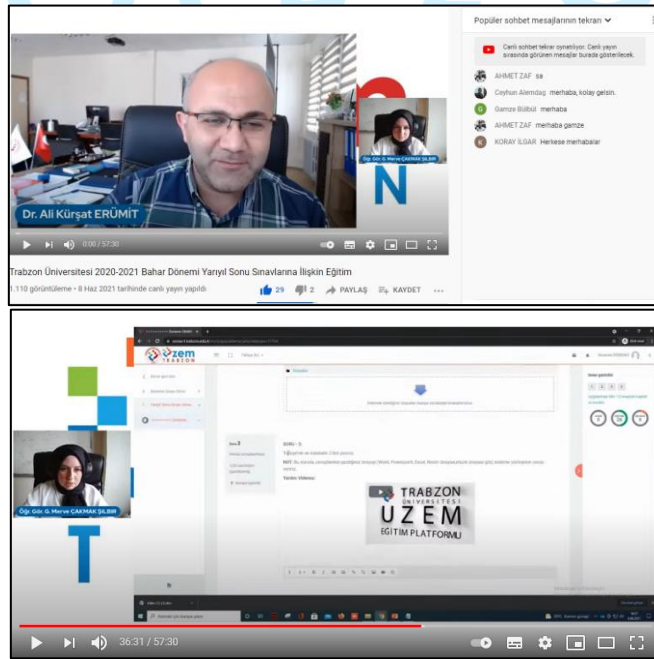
Dr. Ali Kürşat ERÜMİT

Öğr. Gör. G. Merve ÇAKMAK ŞILBIR

N

0:00 / 57:30

Trabzon Üniversitesi 2020-2021 Bahar Dönemi Yarıyıl Sonu Sınavlarına İlişkin Eğitim

1.110 görüntülenme • 8 Haz 2021 tarihinde canlı yayın yapıldı

29 2 PAYLAŞ KAYDET ...

Popüler sohbet mesajlarının tekrarı

Canlı sohbet tekrar oynatılıyor. Canlı yayın sırasında görünen mesajlar burada gösterilecek.

AHMET ZAF sa

Ceyhun Alemdag merhaba, kolay gelsin.

Gamze Bülbül merhaba

AHMET ZAF merhaba gamze

KORAY İLGAR Herkese merhabalar

uzem TRABZON

SORU - 3

Yükleme Videosu

TRABZON ÜNİVERSİTESİ UZEM EĞİTİM PLATFORMU

Öğr. Gör. G. Merve ÇAKMAK ŞILBIR

T

36:31 / 57:30